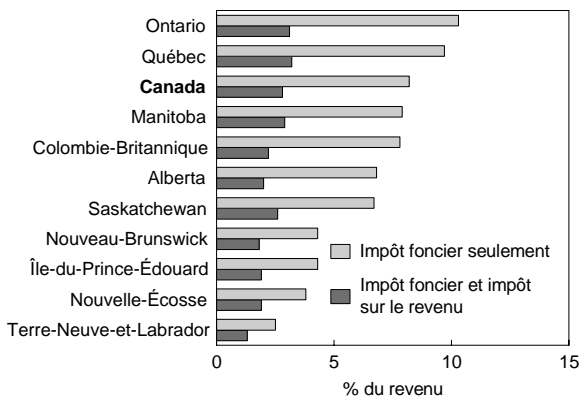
Ontario
Québec
Canada
Manitoba
Colombie-Britannique
Alberta
Saskatchewan
Nouveau-Brunswick
Île-du-Prince-Édouard
Nouvelle-Écosse
Terre-Neuve-et-Labrador

Impôt foncier seulement
Impôt foncier et impôt sur le revenu

0
5
10
15
% du revenu